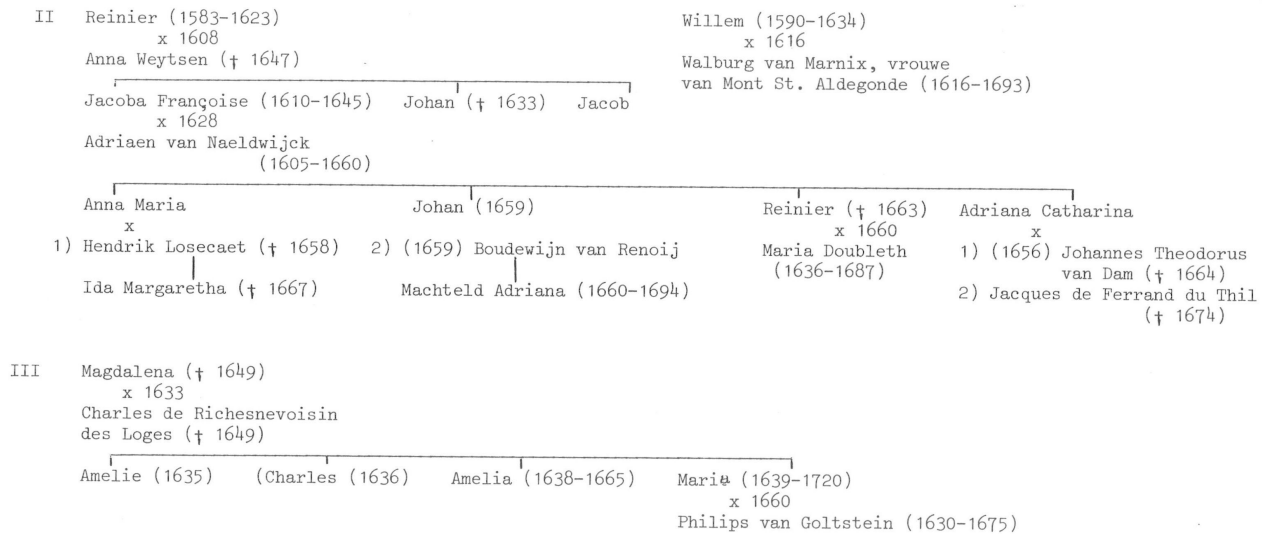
II Reinier (1583-1623)
x 1608
Anna Weytsen († 1647)

Willem (1590-1634)
x 1616
Walburg van Marnix, vrouwe van Mont St. Aldegonde (1616-1693)

Jacoba Françoise (1610-1645)
x 1628
Adriaen van Naeldwijck (1605-1660)

Johan († 1633)

Jacob

Anna Maria
x
1) Hendrik Losecaet († 1658)
Ida Margaretha († 1667)

Johan (1659)
2) (1659) Boudewijn van Renoij
Machteld Adriana (1660-1694)

Reinier († 1663)
x 1660
Maria Doubleth (1636-1687)

Adriana Catharina
x
1) (1656) Johannes Theodorus van Dam († 1664)
2) Jacques de Ferrand du Thil († 1674)

III Magdalena († 1649)
x 1633
Charles de Richesnevoisin des Loges († 1649)

Amelie (1635)

(Charles (1636)

Amelia (1638-1665)

Marie (1639-1720)
x 1660
Philips van Goltstein (1630-1675)